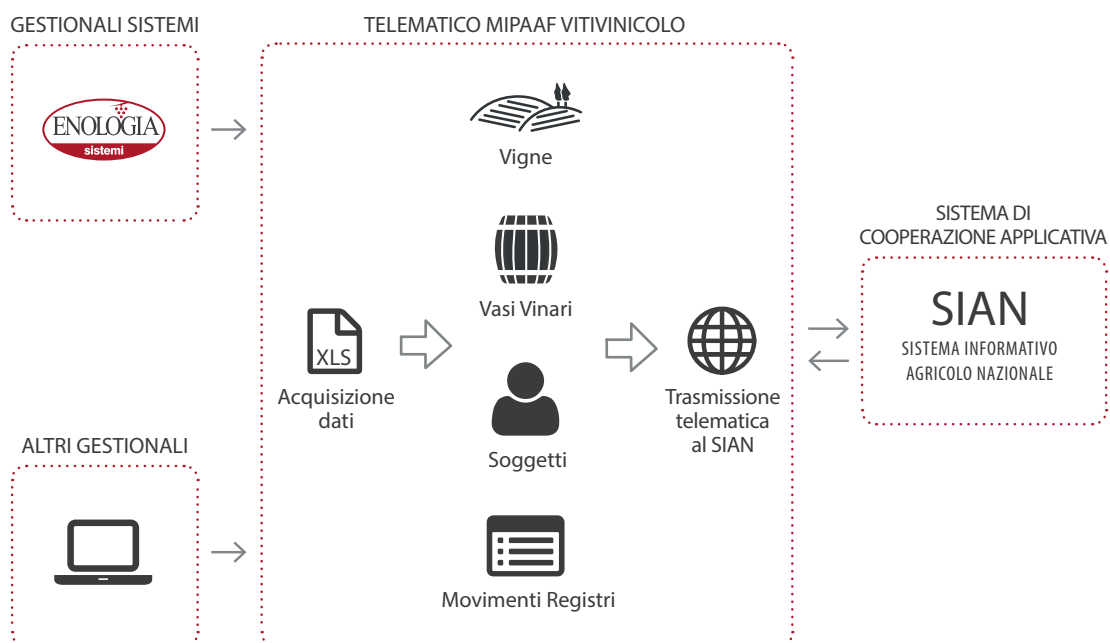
GESTIONALI SISTEMI

ENOLOGIA
sistemi

TELEMATICO MIPAAF VITIVINICOLO

Vigne

Vasi Vinari

XLS

Acquisizione dati

Soggetti

Movimenti Registri

Trasmissione telematica al SIAN

SISTEMA DI COOPERAZIONE APPLICATIVA

SIAN
SISTEMA INFORMATIVO AGRICOLO NAZIONALE

ALTRI GESTIONALI